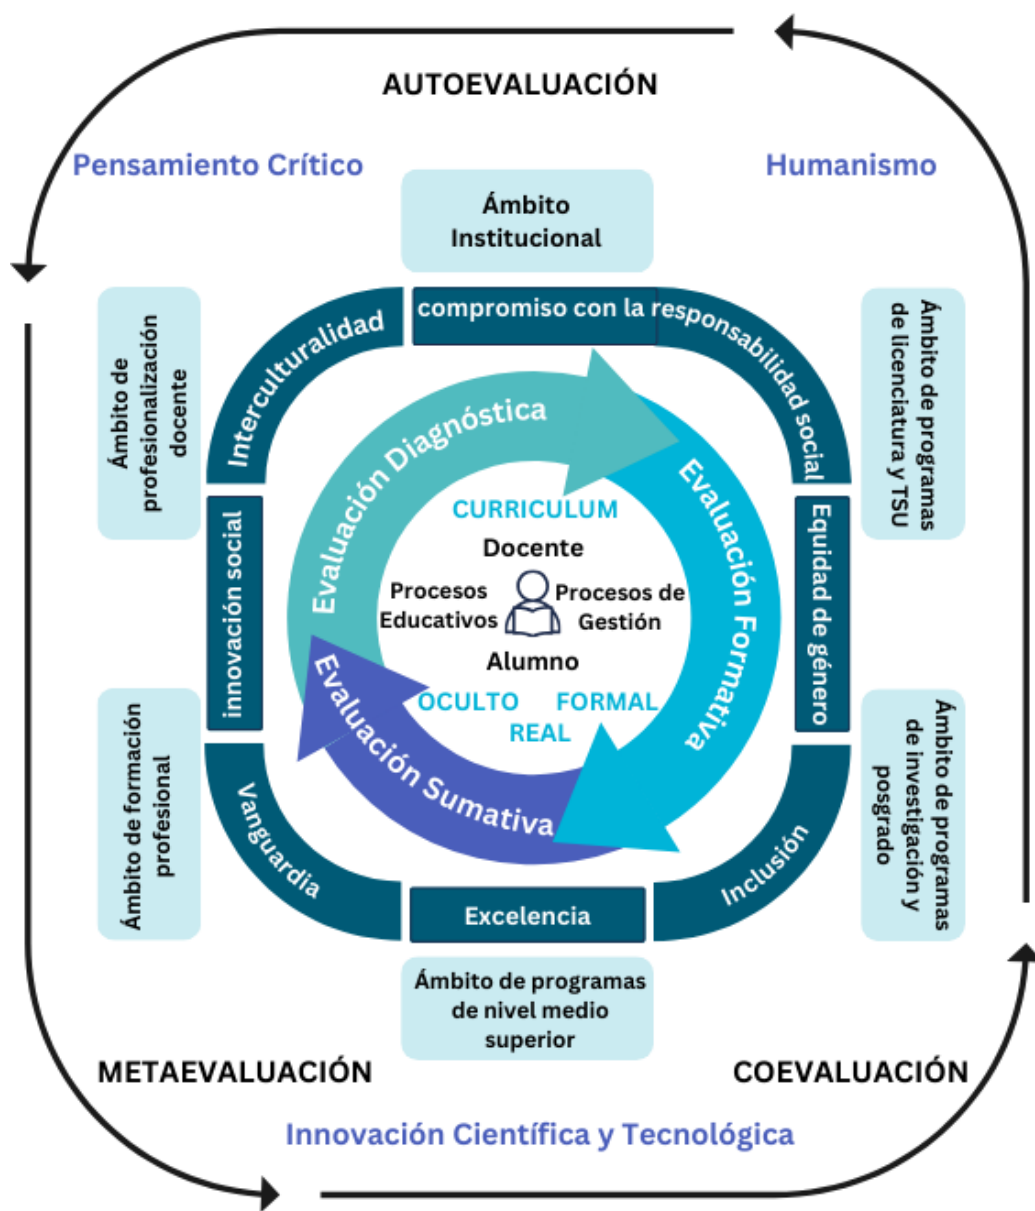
AUTOEVALUACIÓN

Pensamiento Crítico

Humanismo

Ámbito Institucional

Ámbito de profesionalización docente

Ámbito de programas de licenciatura y TSU

Interculturalidad

compromiso con la responsabilidad social

Evaluación Diagnóstica

Evaluación Formativa

Evaluación Sumativa

CURRICULUM

Docente

Procesos Educativos

Procesos de Gestión

Alumno

OCULTO

FORMAL

REAL

innovación social

Equidad de género

Ámbito de formación profesional

Ámbito de programas de investigación y posgrado

Vanguardia

Inclusión

Excelencia

Ámbito de programas de nivel medio superior

METAEVALUACIÓN

COEVALUACIÓN

Innovación Científica y Tecnológica